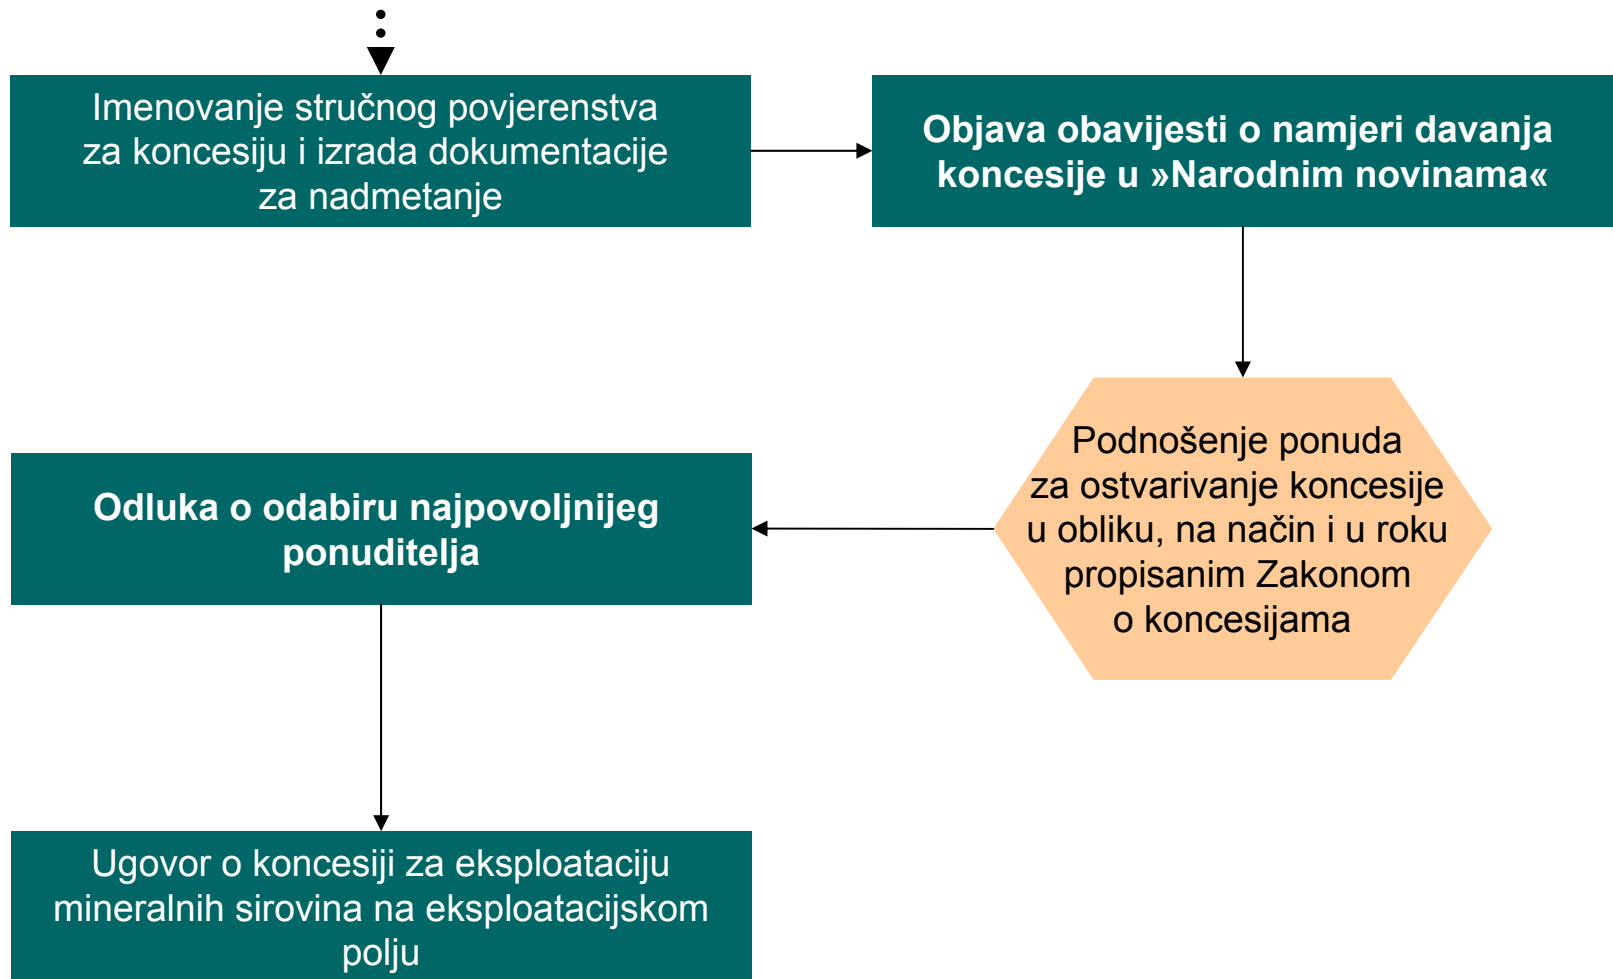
Imenovanje stručnog povjerenstva za koncesiju i izrada dokumentacije za nadmetanje

Objava obavijesti o namjeri davanja koncesije u »Narodnim novinama«

Podnošenje ponuda za ostvarivanje koncesije u obliku, na način i u roku propisanim Zakonom o koncesijama

Odluka o odabiru najpovoljnijeg ponuditelja

Ugovor o koncesiji za eksploataciju mineralnih sirovina na eksploatacijskom polju